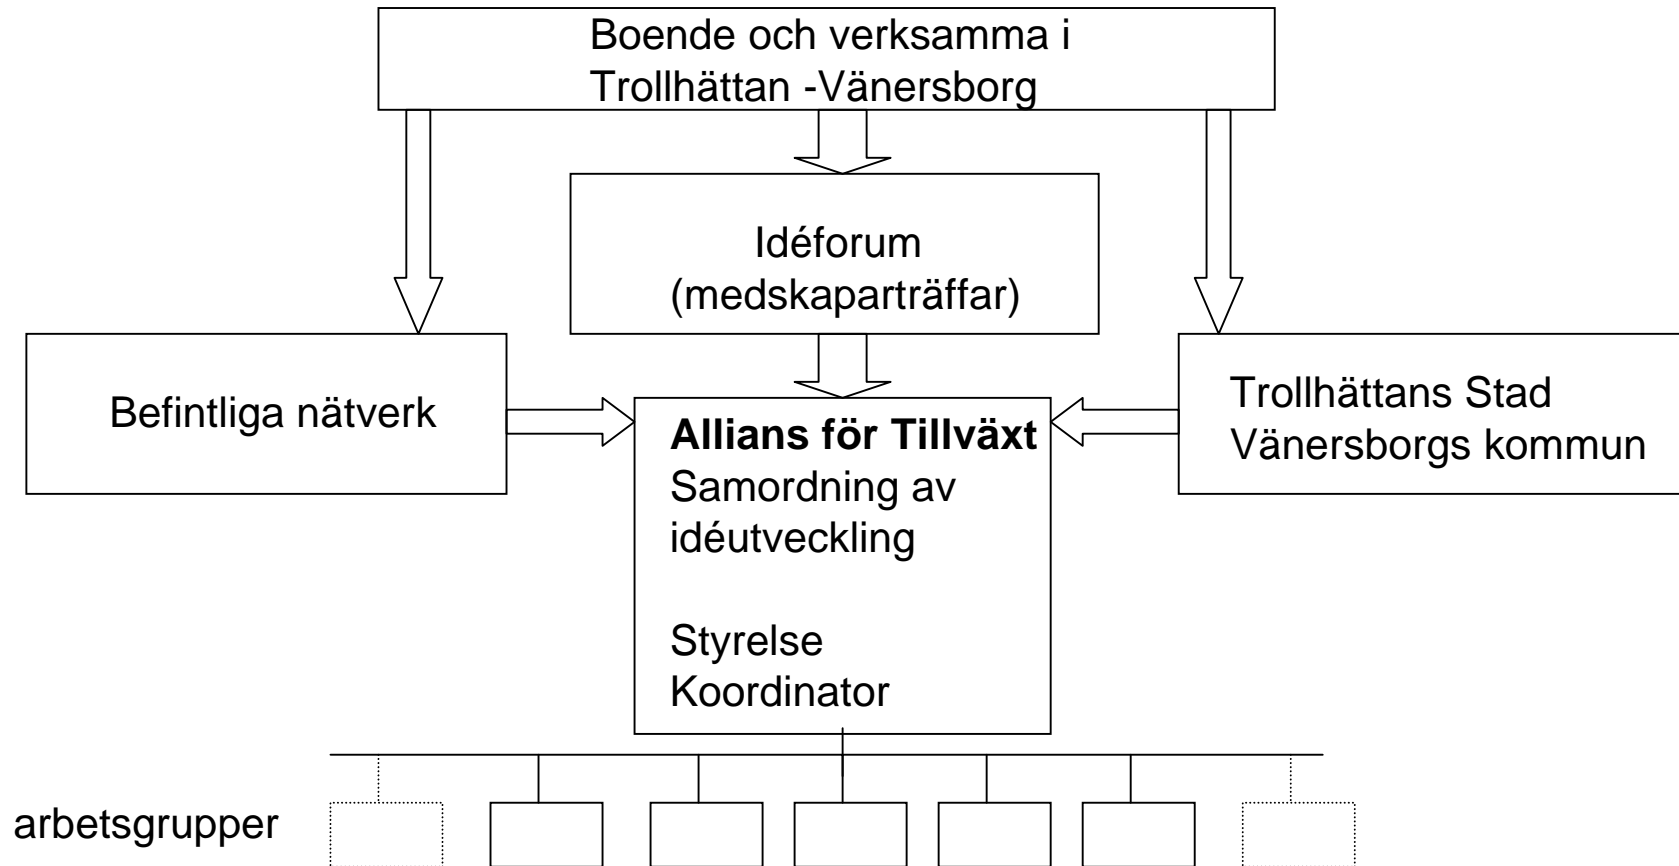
Boende och verksamma i Trollhättan -Vänersborg

Idéforum (medskaparträffar)

Befintliga nätverk

**Allians för Tillväxt**
Samordning av idéutveckling

Styrelse
Koordinator

Trollhättans Stad
Vänersborgs kommun

arbetsgrupper